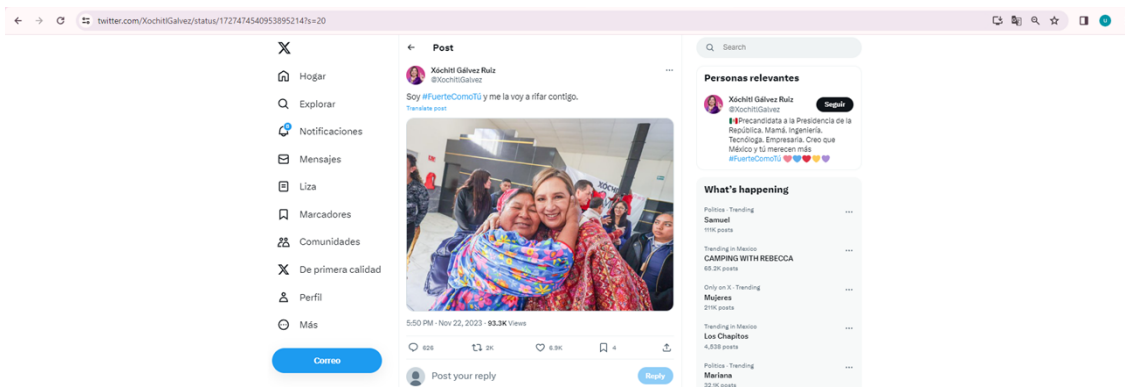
twitter.com/XochitlGalvez/status/1727474540953895214?s=20

Hogar
Explorar
Notificaciones
Mensajes
Liza
Marcadores
Comunidades
De primera calidad
Perfil
Más
Correo

Post

Xóchitl Gálvez Ruiz
@XochitlGalvez

Soy #FuerteComoTú y me la voy a rifar contigo.

Translate post

5:50 PM · Nov 22, 2023 · 93.3K Views

626 2K 6.9K 4

Post your reply
Reply

Search

Personas relevantes

Xóchitl Gálvez Ruiz
@XochitlGalvez
Seguir
Precandidata a la Presidencia de la República. Mamá. Ingeniería. Tecnóloga. Empresaria. Creo que México y tú merecen más #FuerteComoTú

What's happening

Politics · Trending
Samuel
111K posts

Trending in Mexico
CAMPING WITH REBECCA
65.2K posts

Only on X · Trending
Mujeres
211K posts

Trending in Mexico
Los Chapitos
4,838 posts

Politics · Trending
Mariana
33.1K posts